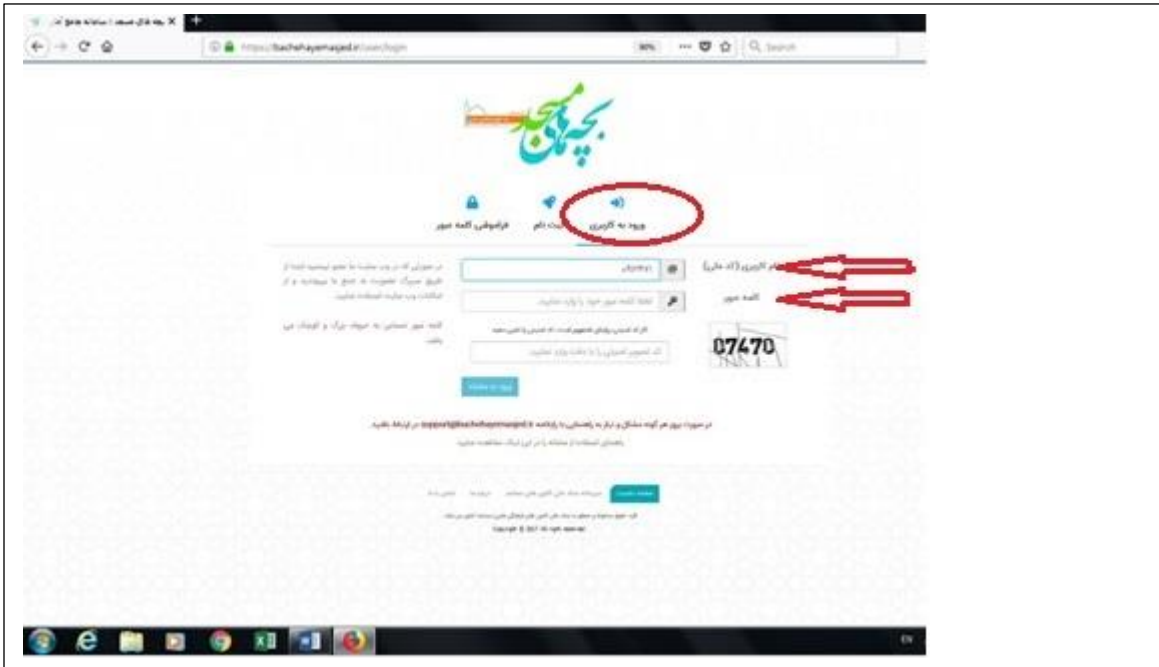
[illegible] بچه های مسجد | سامانه جامع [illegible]

https://bachehayemasjed.ir/user/login

80%

Search

بچه های مسجد

ورود به کاربری

ثبت نام

فراموشی کلمه عبور

نام کاربری (کد ملی)

کلمه عبور

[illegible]

لطفا کلمه عبور خود را وارد نمایید

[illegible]

کد تصویر امنیتی را با دقت وارد نمایید

07470

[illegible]

ورود به سامانه

در صورت بروز هر گونه مشکل و نیاز به راهنمایی با رایانامه support@bachehayemasjed.ir در ارتباط باشید.

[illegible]

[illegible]

Copyright © 2017 All right reserved

EN